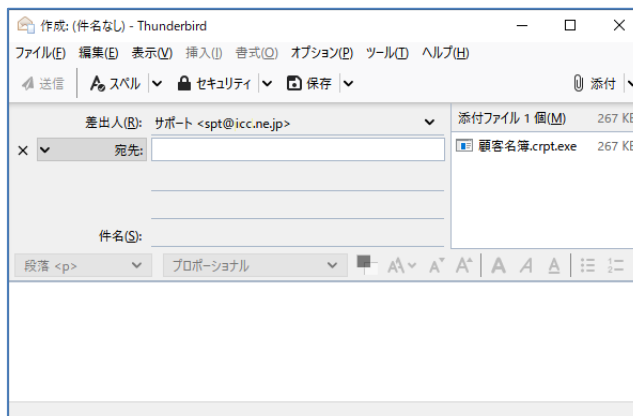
作成: (件名なし) - Thunderbird

ファイル(F) 編集(E) 表示(V) 挿入(I) 書式(O) オプション(P) ツール(T) ヘルプ(H)

送信 スペル セキュリティ 保存 添付

差出人(R): サポート <spt@icc.ne.jp>

宛先:

件名(S):

添付ファイル 1 個(M) 267 KB

顧客名簿.crpt.exe 267 KB

段落 <p>

プロポーショナル